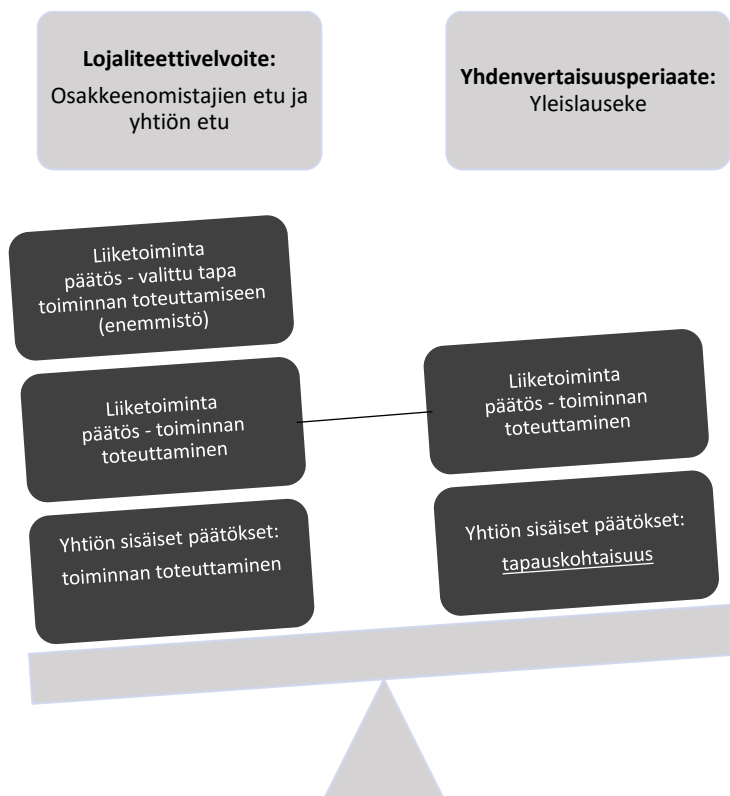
**Lojaliteettivelvoite:**
Osakkeenomistajien etu ja yhtiön etu

**Yhdenvertaisuusperiaate:**
Yleislauseke

Liiketoiminta päätös - valittu tapa toiminnan toteuttamiseen (enemmistö)

Liiketoiminta päätös - toiminnan toteuttaminen

Yhtiön sisäiset päätökset: toiminnan toteuttaminen

Liiketoiminta päätös - toiminnan toteuttaminen

Yhtiön sisäiset päätökset: tapauskohtaisuus